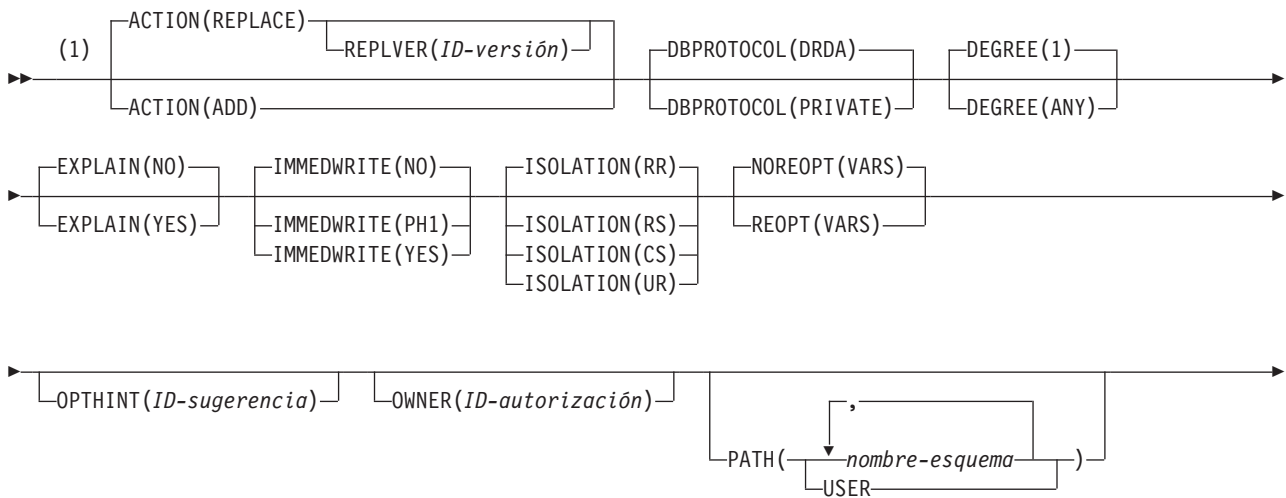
(1) ACTION(REPLACE) REPLVER(ID-versión)
ACTION(ADD)
DBPROTOCOL(DRDA)
DBPROTOCOL(PRIVATE)
DEGREE(1)
DEGREE(ANY)

EXPLAIN(NO)
EXPLAIN(YES)
IMMEDWRITE(NO)
IMMEDWRITE(PH1)
IMMEDWRITE(YES)
ISOLATION(RR)
ISOLATION(RS)
ISOLATION(CS)
ISOLATION(UR)
NOREOPT(VARS)
REOPT(VARS)

OPTHINT(ID-sugerencia)
OWNER(ID-autorización)
PATH( , nombre-esquema USER )